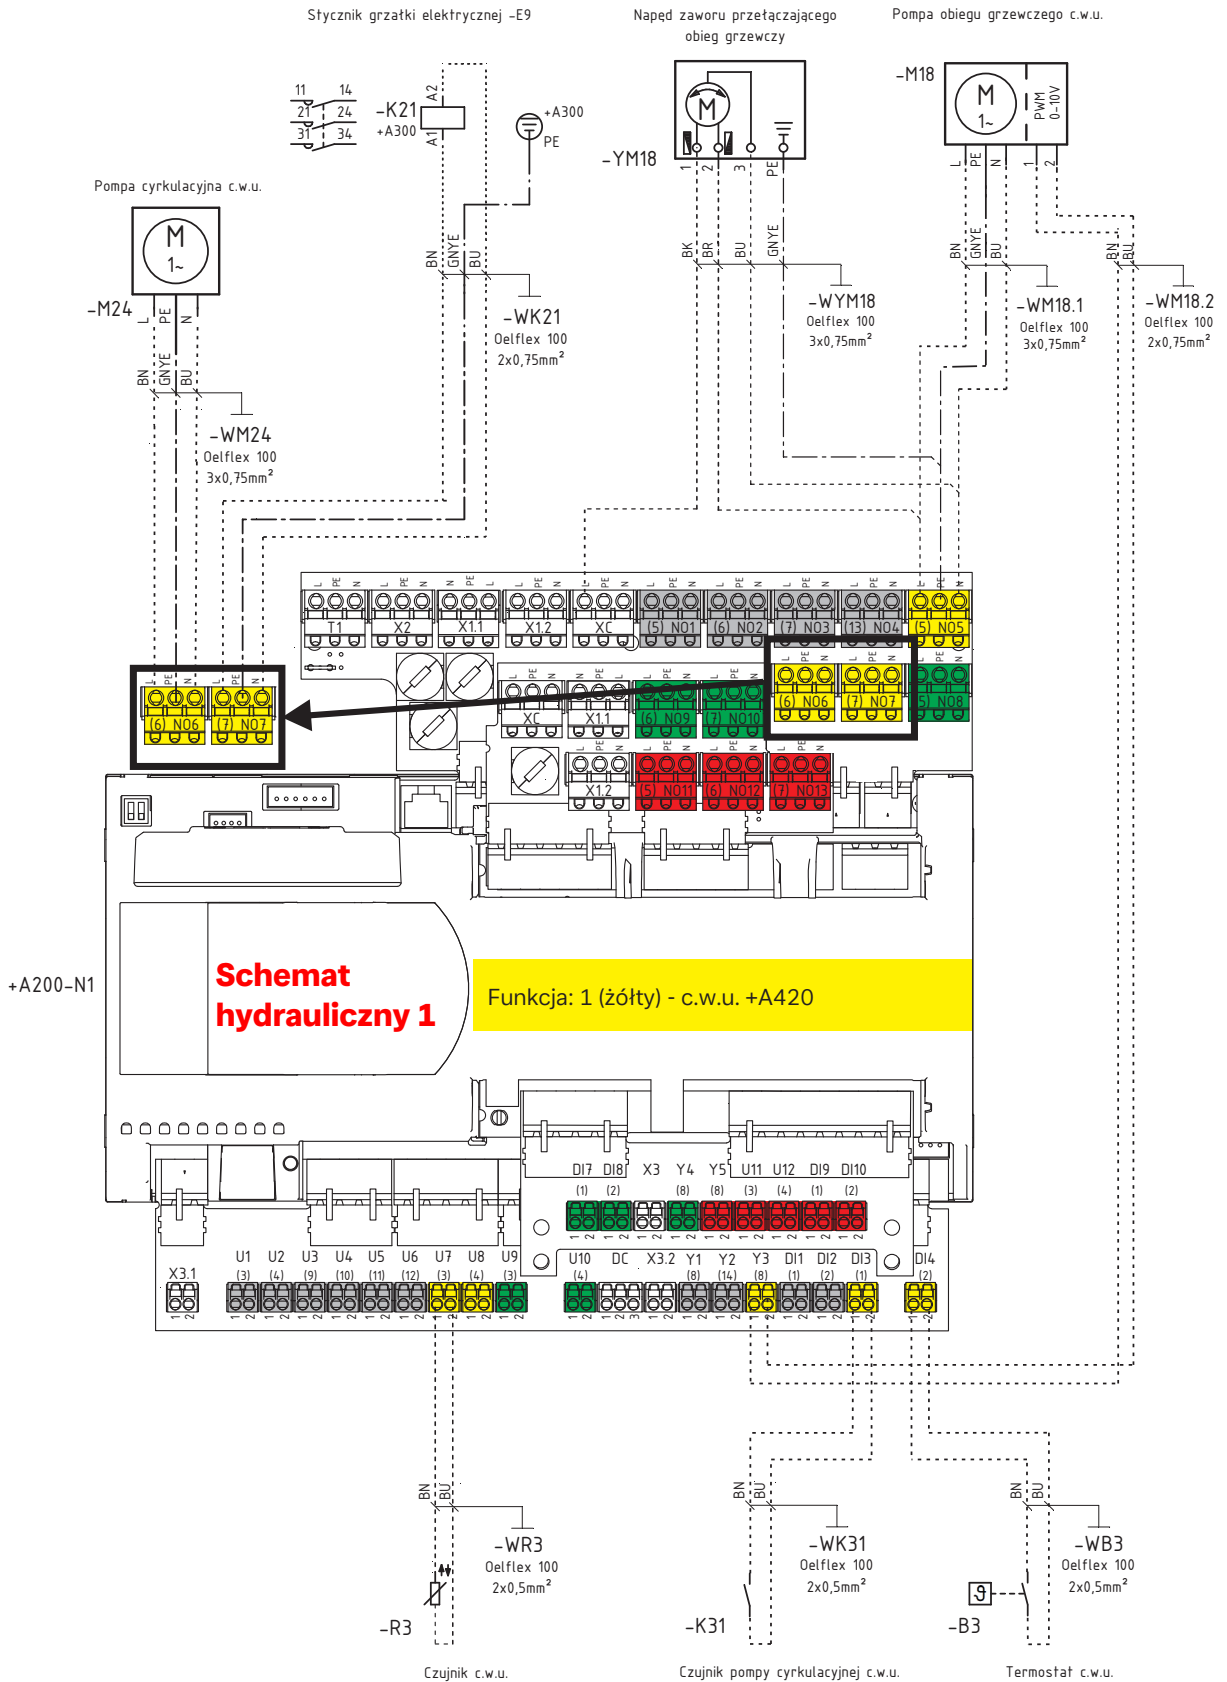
Stycznik grzałki elektrycznej -E9

Napęd zaworu przełączającego obieg grzewczy

Pompa obiegu grzewczego c.w.u.

11 14
21 24
31 34
-K21
+A300
A2
A1
+A300
PE

-YM18
M
1 2 3 PE

-M18
M
1~
PWM 0-10V
L PE N 1 2

Pompa cyrkulacyjna c.w.u.

M
1~
-M24
L PE N

BN GNYE BU
-WK21
Oelflex 100
2x0,75mm$^2$

BK BR BU GNYE
-WYM18
Oelflex 100
3x0,75mm$^2$

BN GNYE BU
-WM18.1
Oelflex 100
3x0,75mm$^2$

BN BU
-WM18.2
Oelflex 100
2x0,75mm$^2$

BN GNYE BU
-WM24
Oelflex 100
3x0,75mm$^2$

L PE N
T1 X2 X1.1 X1.2 XC (5) NO1 (6) NO2 (7) NO3 (13) NO4 (5) NO5

(6) NO6 (7) NO7

XC X1.1 (6) NO9 (7) NO10 (6) NO6 (7) NO7 (5) NO8

X1.2 (5) NO11 (6) NO12 (7) NO13

+A200-N1

Schemat hydrauliczny 1

Funkcja: 1 (żółty) - c.w.u. +A420

DI7 DI8 X3 Y4 Y5 U11 U12 DI9 DI10
(1) (2) (8) (8) (3) (4) (1) (2)

X3.1 U1 U2 U3 U4 U5 U6 U7 U8 U9 U10 DC X3.2 Y1 Y2 Y3 DI1 DI2 DI3 DI4
(3) (4) (9) (10) (11) (12) (3) (4) (3) (4) (8) (14) (8) (1) (2) (1) (2)

BN BU
-WR3
Oelflex 100
2x0,5mm$^2$
-R3
Czujnik c.w.u.

BN BU
-WK31
Oelflex 100
2x0,5mm$^2$
-K31
Czujnik pompy cyrkulacyjnej c.w.u.

BN BU
-WB3
Oelflex 100
2x0,5mm$^2$
-B3
Termostat c.w.u.